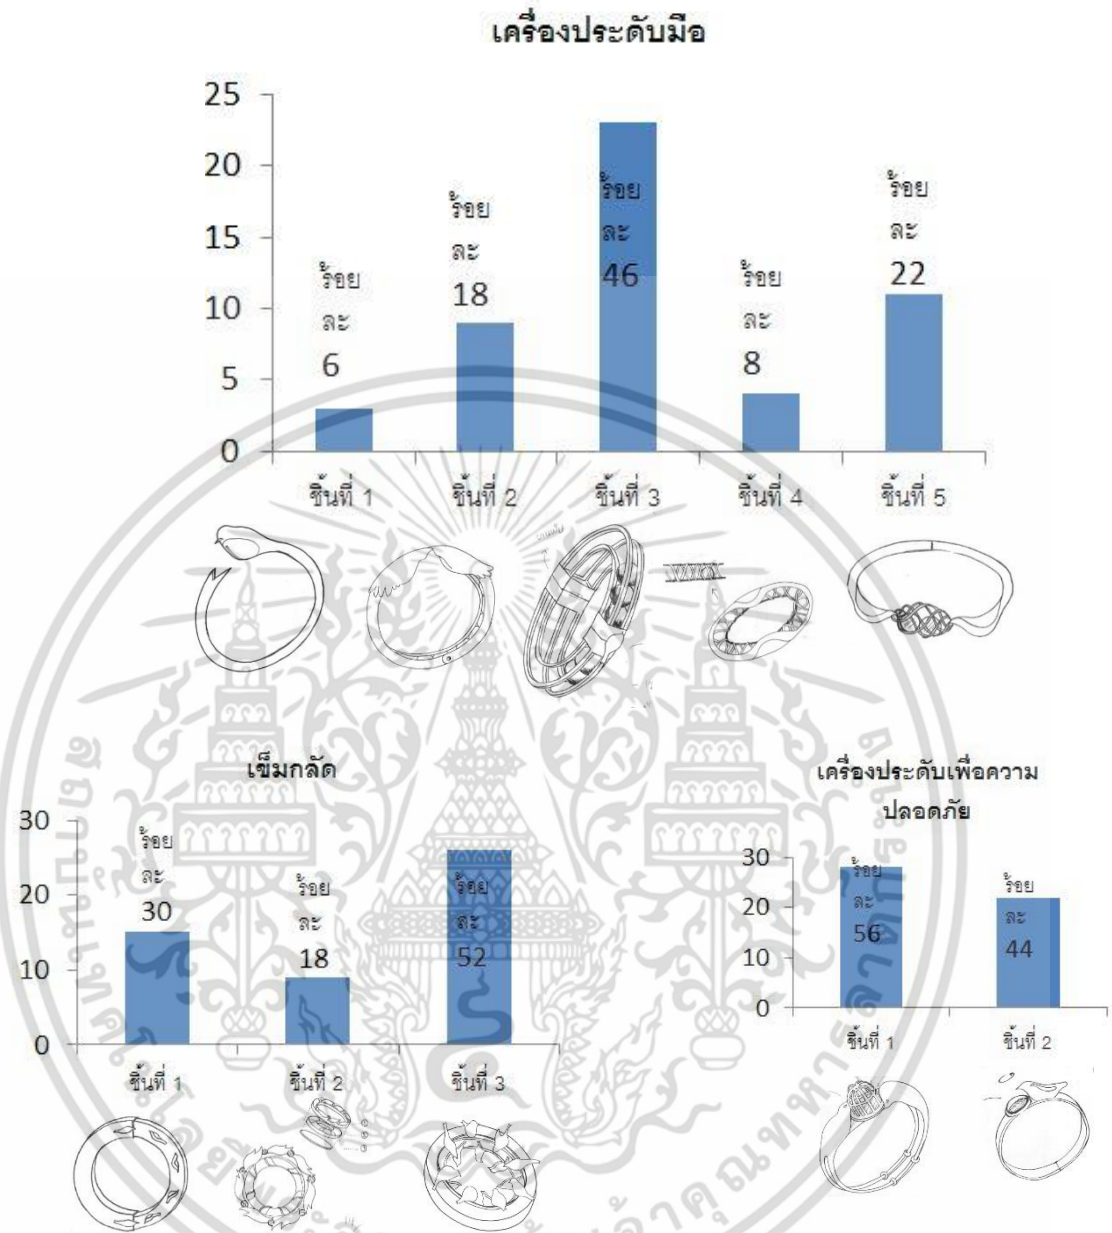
เครื่องประดับมือ

25
20
15
10
5
0

ร้อยละ 6
ร้อยละ 18
ร้อยละ 46
ร้อยละ 8
ร้อยละ 22

ชิ้นที่ 1
ชิ้นที่ 2
ชิ้นที่ 3
ชิ้นที่ 4
ชิ้นที่ 5

เข็มกลัด

30
20
10
0

ร้อยละ 30
ร้อยละ 18
ร้อยละ 52

ชิ้นที่ 1
ชิ้นที่ 2
ชิ้นที่ 3

เครื่องประดับเพื่อความปลอดภัย

30
20
10
0

ร้อยละ 56
ร้อยละ 44

ชิ้นที่ 1
ชิ้นที่ 2